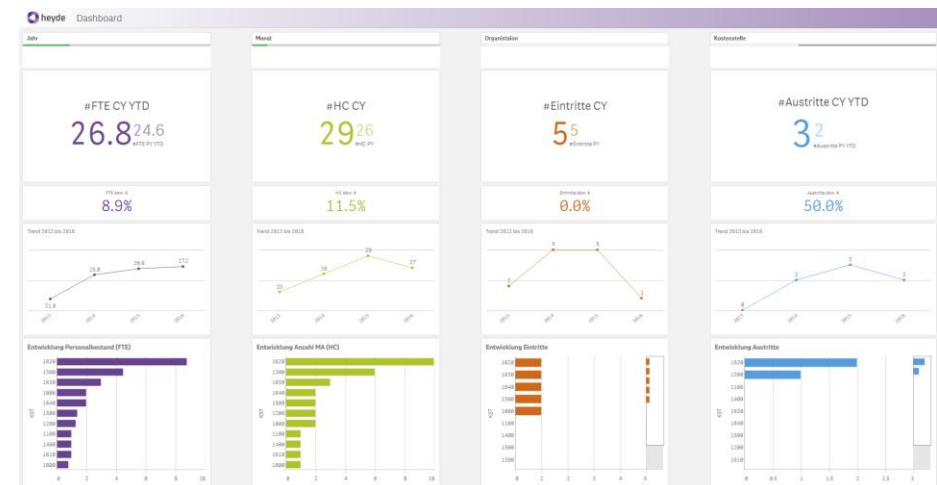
heyde Dashboard

Jahr

Monat

Organisation

Kostenstelle

#FTE CY YTD
26.8 24.6
#FTE PY YTD

#HC CY
29 26
#HC PY

#Eintritte CY
5 5
#Eintritte PY

#Austritte CY YTD
3 2
#Austritte PY YTD

FTE abw. %
8.9%

HC abw. %
11.5%

Eintritte abw. %
0.0%

Austritte abw. %
50.0%

Trend 2013 bis 2016
21.8
24.8
26.8
27.2
2013 2014 2015 2016

Trend 2013 bis 2016
23
26
29
27
2013 2014 2015 2016

Trend 2013 bis 2016
2
5
5
1
2013 2014 2015 2016

Trend 2013 bis 2016
0
2
3
2
2013 2014 2015 2016

Entwicklung Personalbestand (FTE)
KST
1020
1500
1030
1000
1040
1200
1300
1100
1400
1010
1600
0 2 4 6 8 10

Entwicklung Anzahl MA (HC)
KST
1020
1500
1030
1040
1000
1200
1300
1100
1400
1010
1600
0 2 4 6 8 10

Entwicklung Eintritte
KST
1020
1500
1030
1040
1300
1000
1100
1400
1010
1200
0 1 2 3 4 5

Entwicklung Austritte
KST
1020
1500
1100
1010
1030
1040
1000
1300
1400
1010
0 0.5 1 1.5 2 2.5 3